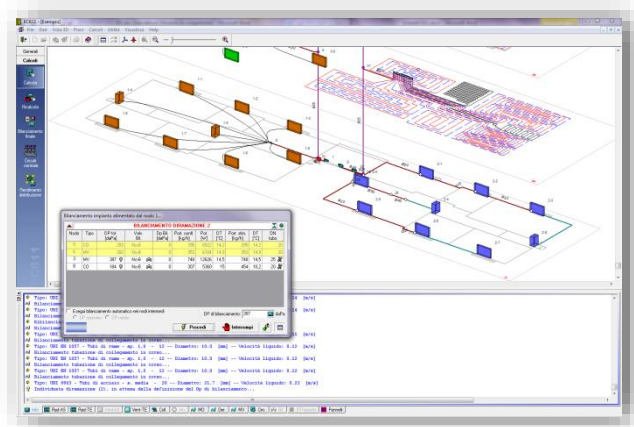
File Edit Vista 3D Piani Calcoli Utilità Visualizza Help

Generali
Calcoli
Calcola
Risultati
Bilanciamento finale
Circuiti centrale
Rendimento distribuzione

Bilanciamento impianto alimentato dal nodo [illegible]
BILANCIAMENTO DIRAMAZIONE 2

| Nodo | Tipo | DP tot [daPa] | Valv. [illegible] | | Dp fili [daPa] | Port. contr. [kg/h] | Pot. [W] | DT [°C] | Port. stim. [kg/h] | DT [°C] | DN tubo |
|---|---|---|---|---|---|---|---|---|---|---|---|
| 5 | CO | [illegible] | No-R | | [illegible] | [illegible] | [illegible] | 14.2 | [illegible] | 14.2 | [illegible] |
| 6 | MV | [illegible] | No-R | | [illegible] | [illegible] | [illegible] | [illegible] | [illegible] | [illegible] | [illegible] |
| 8 | MV | 387 | No-R | | 0 | 748 | 12636 | 14.5 | 748 | 14.5 | 26 |
| 9 | CO | 184 | No-R | | 0 | 307 | 5360 | 15 | 454 | 15.2 | 20 |

Esegui bilanciamento automatico nei vari intermedi
DP di bilanciamento: 387 daPa
Procedi
Interrompi

Tipo: UNI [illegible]
Bilanciamento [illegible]
Tipo: UNI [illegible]
Bilanciamento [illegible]
Bilanciamento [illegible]
Bilanciamento tubazione di collegamento in corso...
Tipo: UNI EN 1057 - Tubi di rame - sp. 1.0 -- 12 -- Diametro: 10.0 [mm] -- Velocità liquido: 0.32 [m/s]
Bilanciamento tubazione di collegamento in corso...
Tipo: UNI EN 1057 - Tubi di rame - sp. 1.0 -- 12 -- Diametro: 10.0 [mm] -- Velocità liquido: 0.32 [m/s]
Bilanciamento tubazione di collegamento in corso...
Tipo: UNI EN 1057 - Tubi di rame - sp. 1.0 -- 12 -- Diametro: 10.0 [mm] -- Velocità liquido: 0.32 [m/s]
Bilanciamento tubazione di collegamento in corso...
Tipo: UNI 8863 - Tubi di acciaio - s. media -- 20 -- Diametro: 21.7 [mm] -- Velocità liquido: 0.22 [m/s]
Individuata diramazione (2), in attesa della definizione del Dp di bilanciamento...